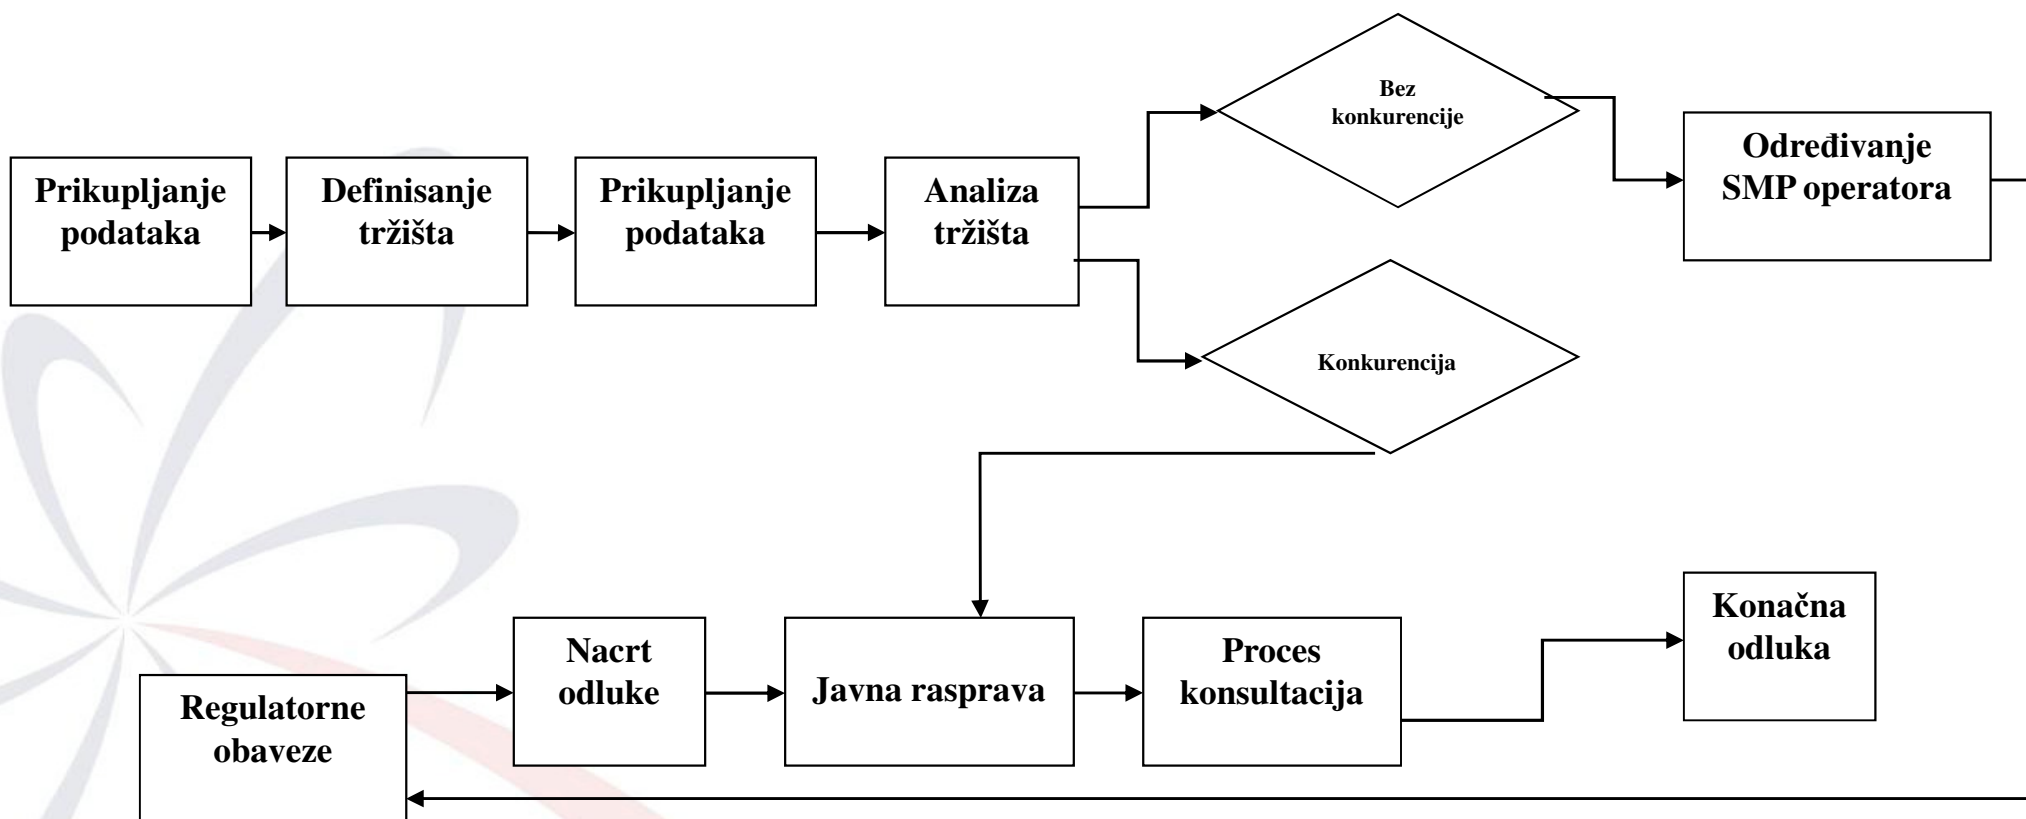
Prikupljanje podataka

Definisanje tržišta

Prikupljanje podataka

Analiza tržišta

Bez konkurencije

Određivanje SMP operatora

Konkurencija

Regulatorne obaveze

Nacrt odluke

Javna rasprava

Proces konsultacija

Konačna odluka